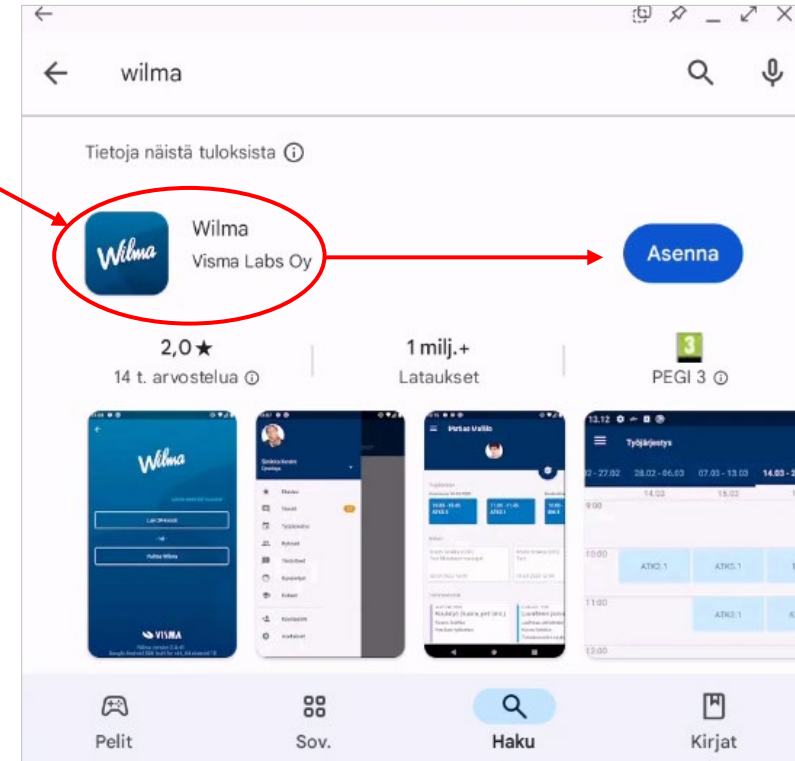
wilma

Tietoja näistä tuloksista ⓘ

Wilma
Wilma
Visma Labs Oy

Asenna

2,0★
14 t. arvostelua ⓘ

1 milj.+
Lataukset

3
PEGI 3 ⓘ

Wilma

VISMA

Pertsa Vatilo

13.12
Työjärjestys
2 - 27.02
28.02 - 06.03
07.03 - 13.03
14.03 -
14.03
15.03
9:00
10:00
ATK3.1
ATK3.1
11:00
ATK3.1
12:00

Pelit
Sov.
Haku
Kirjat